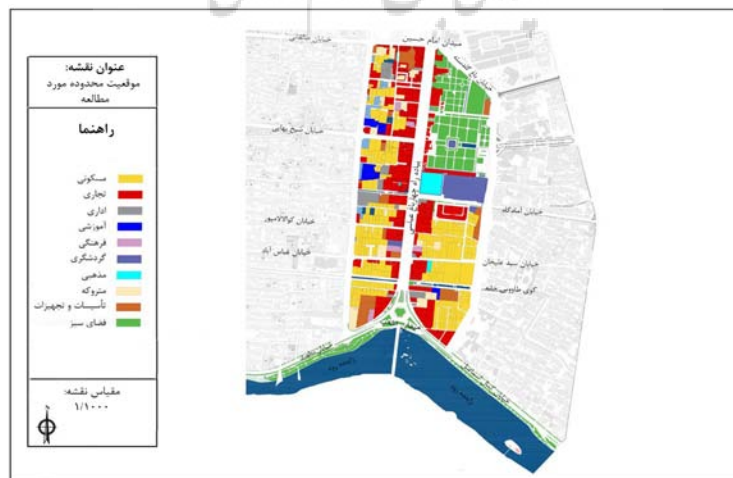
عنوان نقشه:
موقعیت محدوده مورد مطالعه

راهنما

مسکونی
تجاری
اداری
آموزشی
فرهنگی
گردشگری
مذهبی
متروکه
تأسیسات و تجهیزات
فضای سبز

مقیاس نقشه:
۱/۱۰۰۰

میدان امام حسین
خیابان شیخ بهائی
خیابان امامزاده
خیابان سید میرخان
خیابان عباس آباد
کوی طاووس خانه
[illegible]